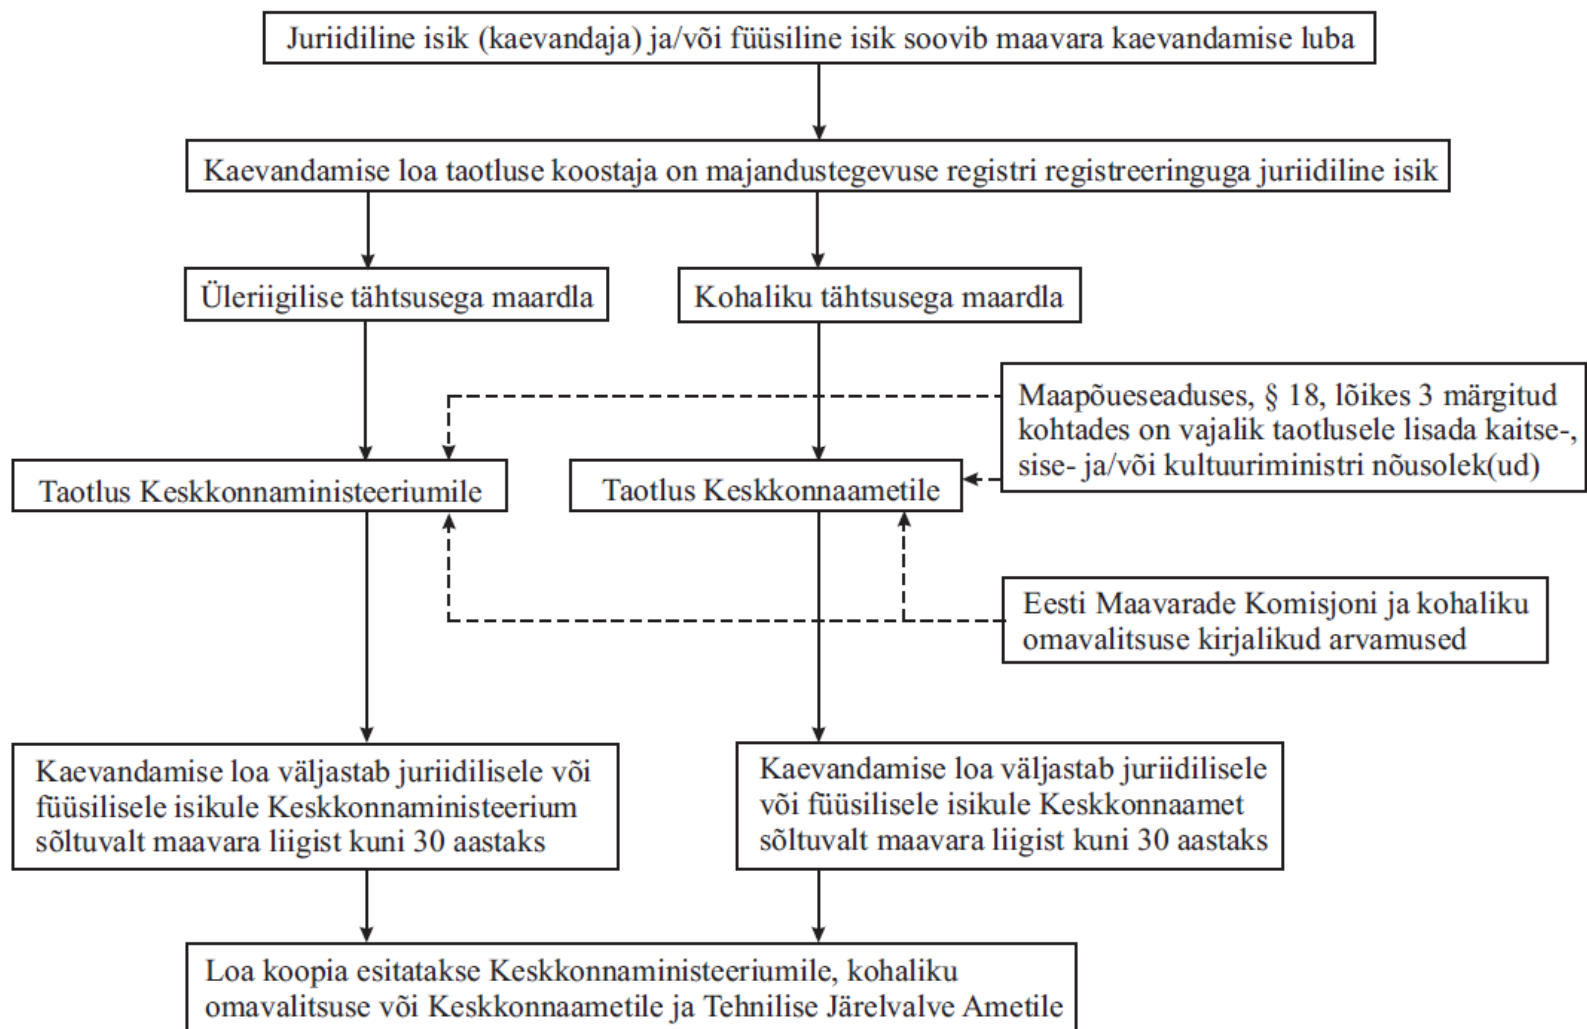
Juriidiline isik (kaevandaja) ja/või füüsiline isik soovib maavara kaevandamise luba

Kaevandamise loa taotluse koostaja on majandustegevuse registri registreeringuga juriidiline isik

Üleriigilise tähtsusega maardla

Kohaliku tähtsusega maardla

Maapõueseaduses, § 18, lõikes 3 märgitud kohtades on vajalik taotlusele lisada kaitse-, sise- ja/või kultuuriministri nõusolek(ud)

Taotlus Keskkonnaministeeriumile

Taotlus Keskkonnaametile

Eesti Maavarade Komisjoni ja kohaliku omavalitsuse kirjalikud arvamused

Kaevandamise loa väljastab juriidilisele või füüsilisele isikule Keskkonnaministeerium sõltuvalt maavara liigist kuni 30 aastaks

Kaevandamise loa väljastab juriidilisele või füüsilisele isikule Keskkonnaamet sõltuvalt maavara liigist kuni 30 aastaks

Loa koopia esitatakse Keskkonnaministeeriumile, kohaliku omavalitsuse või Keskkonnaametile ja Tehnilise Järelvalve Ametile